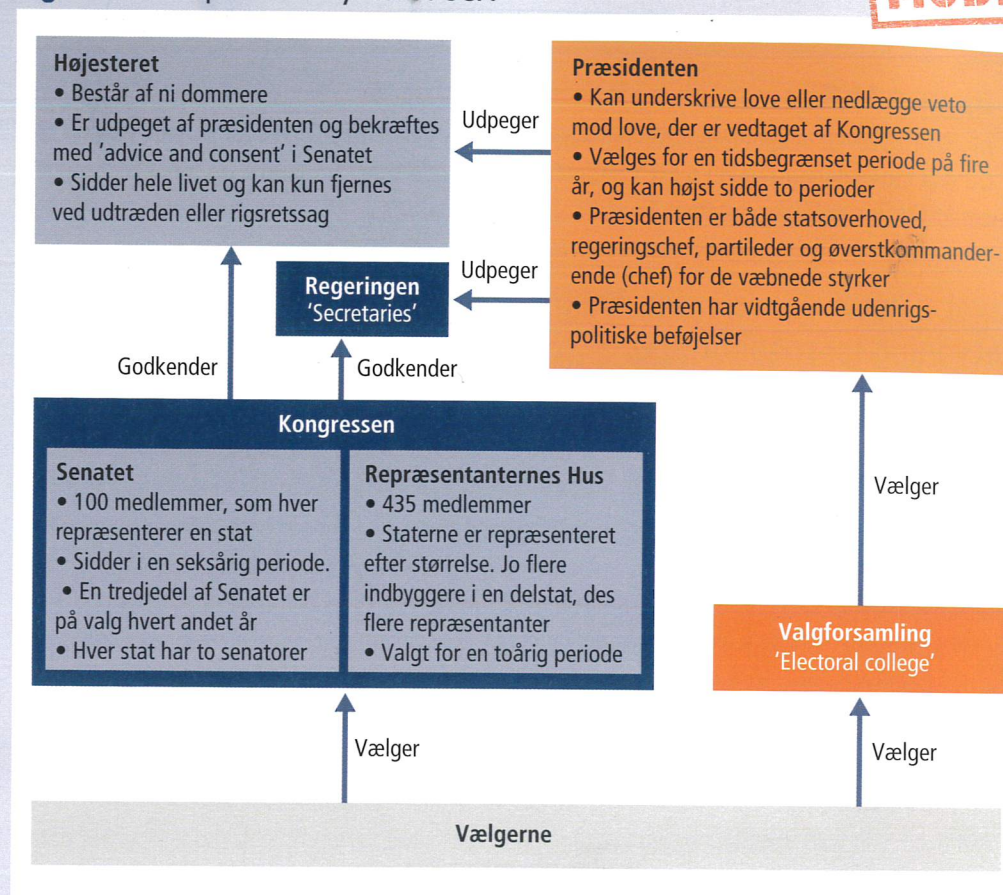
Højesteret
• Består af ni dommere
• Er udpeget af præsidenten og bekræftes med 'advice and consent' i Senatet
• Sidder hele livet og kan kun fjernes ved udtræden eller rigsretssag

Udpeger

Præsidenten
• Kan underskrive love eller nedlægge veto mod love, der er vedtaget af Kongressen
• Vælges for en tidsbegrænset periode på fire år, og kan højst sidde to perioder
• Præsidenten er både statsoverhoved, regeringschef, partileder og øverstkommanderende (chef) for de væbnede styrker
• Præsidenten har vidtgående udenrigspolitiske beføjelser

Udpeger

Regeringen
'Secretaries'

Godkender

Godkender

Kongressen

Senatet
• 100 medlemmer, som hver repræsenterer en stat
• Sidder i en seksårig periode.
• En tredjedel af Senatet er på valg hvert andet år
• Hver stat har to senatorer

Repræsentanternes Hus
• 435 medlemmer
• Staterne er repræsenteret efter størrelse. Jo flere indbyggere i en delstat, des flere repræsentanter
• Valgt for en toårig periode

Vælger

Valgforsamling
'Electoral college'

Vælger

Vælger

Vælgerne